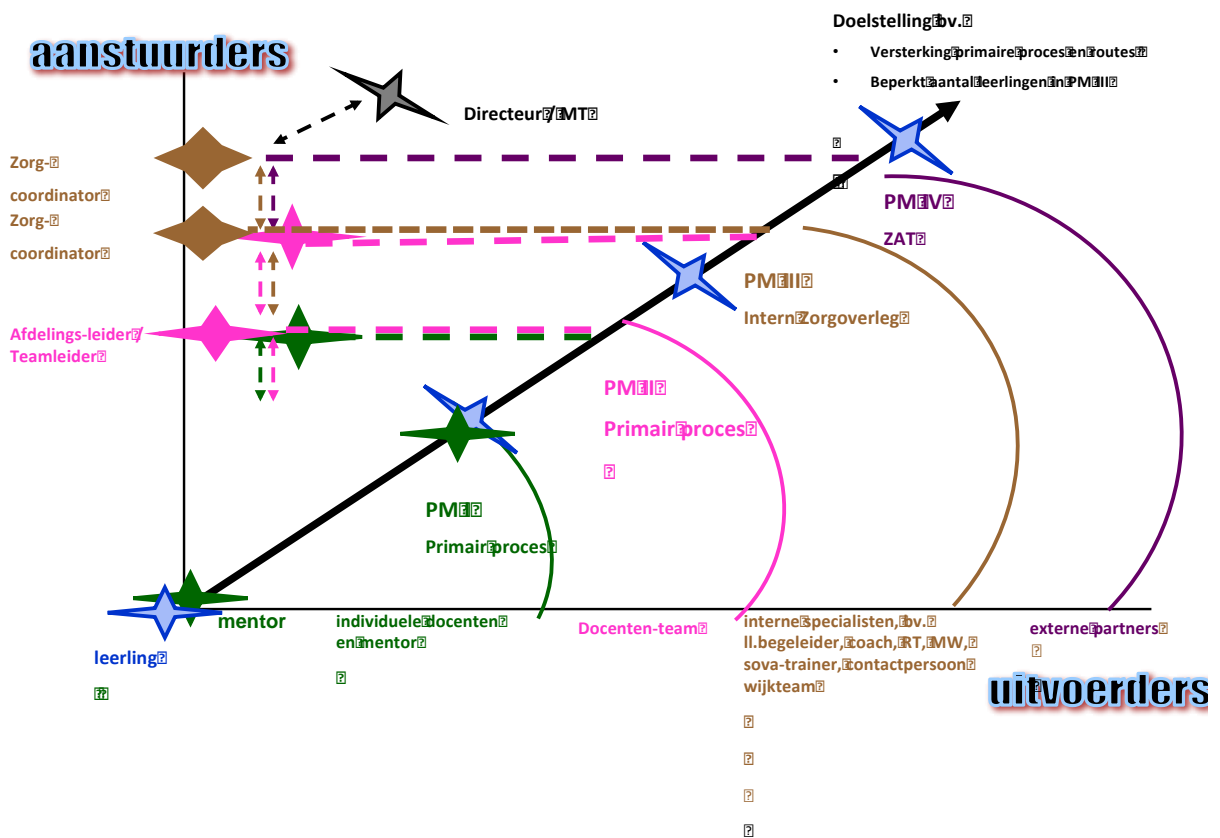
aanstuurders

Doelstelling�bv.�
• Versterking�primaire�proces�en�routes��
• Beperkt�aantal�leerlingen�in�PM�III�

Directeur�/�MT�

�
��

Zorg-�
coordinator�
Zorg-�
coordinator�

PM�IV�
ZAT�

PM�III�
Intern�Zorgoverleg�

Afdelings-leider�/
Teamleider�

PM�II�
Primair�proces�
�

PM��
Primair�proces�

mentor

leerling�
��

individuele�docenten�
en�mentor�
�

Docenten-team�

interne�specialisten,�bv.�
ll.begeleider,�coach,�RT,�MW,�
sova-trainer,�contactpersoon�
wijkteam�
�
�
�
�

externe�partners�
�
�

uitvoerders